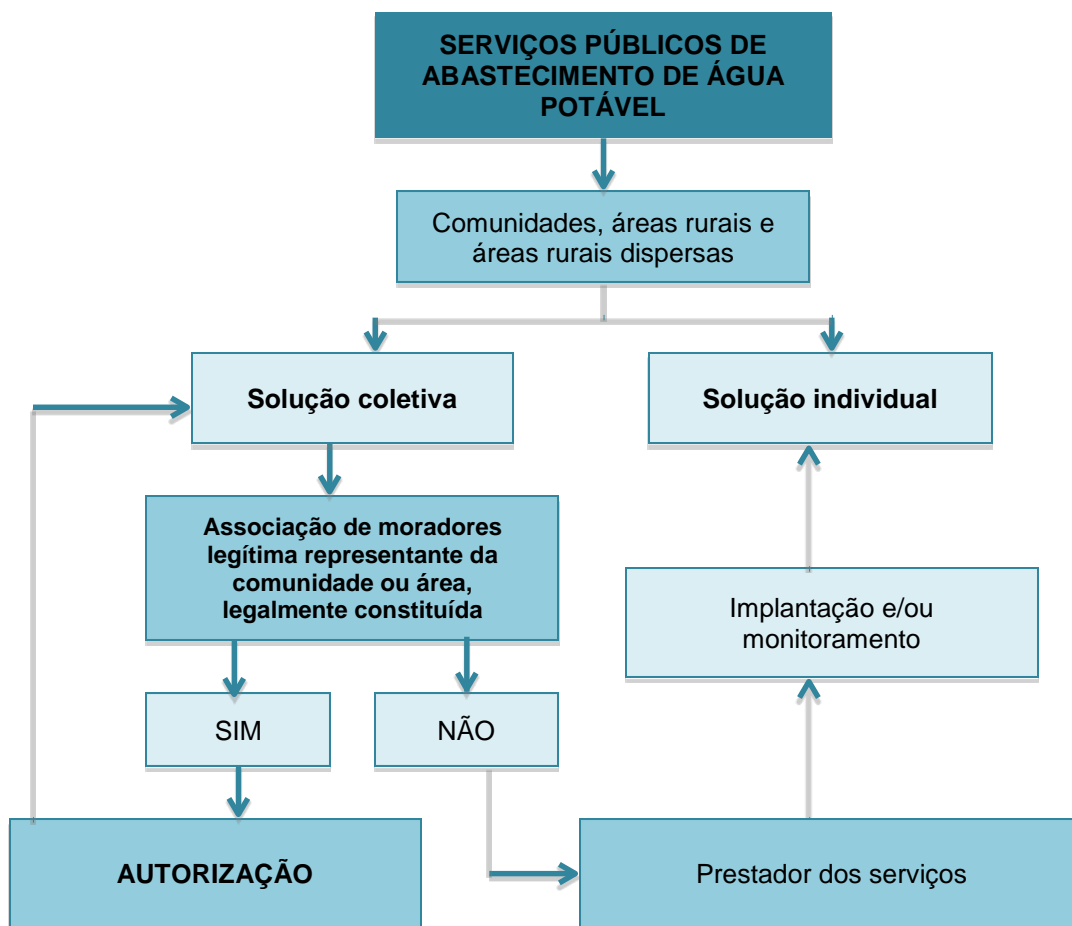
SERVIÇOS PÚBLICOS DE ABASTECIMENTO DE ÁGUA POTÁVEL

Comunidades, áreas rurais e áreas rurais dispersas

Solução coletiva

Solução individual

Associação de moradores legítima representante da comunidade ou área, legalmente constituída

Implantação e/ou monitoramento

SIM

NÃO

AUTORIZAÇÃO

Prestador dos serviços